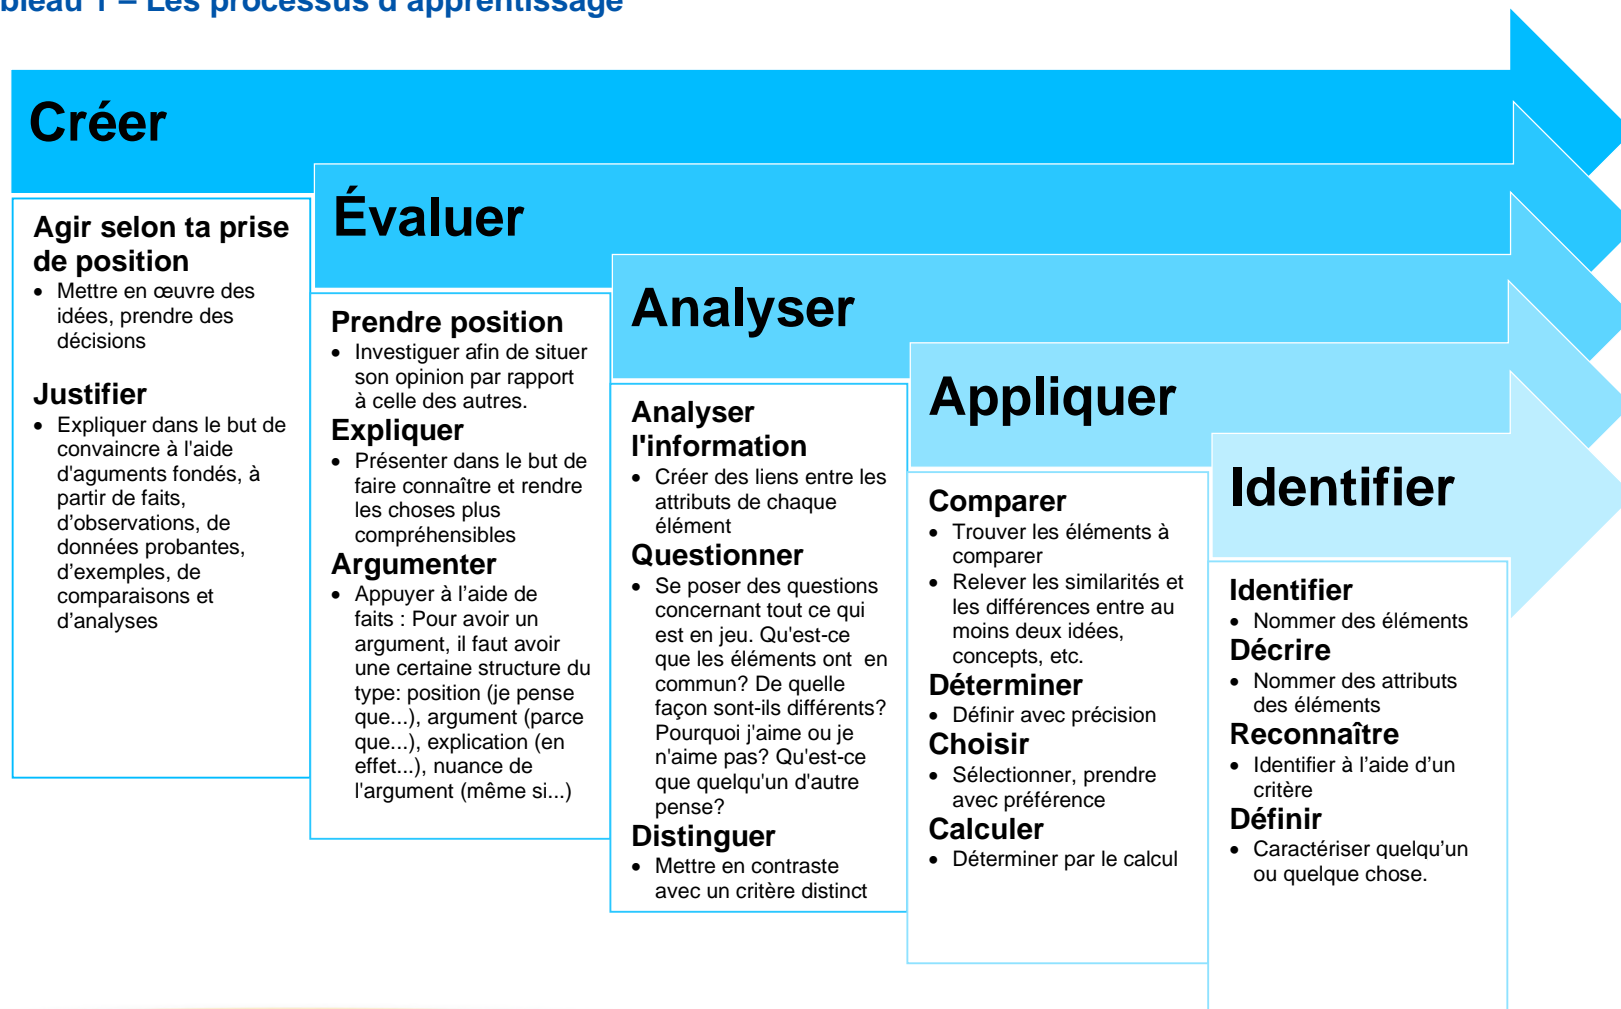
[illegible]bleau 1 – Les processus d'apprentissage

Créer

Agir selon ta prise de position
- Mettre en œuvre des idées, prendre des décisions

Justifier
- Expliquer dans le but de convaincre à l'aide d'aguments fondés, à partir de faits, d'observations, de données probantes, d'exemples, de comparaisons et d'analyses

Évaluer

Prendre position
- Investiguer afin de situer son opinion par rapport à celle des autres.

Expliquer
- Présenter dans le but de faire connaître et rendre les choses plus compréhensibles

Argumenter
- Appuyer à l'aide de faits : Pour avoir un argument, il faut avoir une certaine structure du type: position (je pense que...), argument (parce que...), explication (en effet...), nuance de l'argument (même si...)

Analyser

Analyser l'information
- Créer des liens entre les attributs de chaque élément

Questionner
- Se poser des questions concernant tout ce qui est en jeu. Qu'est-ce que les éléments ont en commun? De quelle façon sont-ils différents? Pourquoi j'aime ou je n'aime pas? Qu'est-ce que quelqu'un d'autre pense?

Distinguer
- Mettre en contraste avec un critère distinct

Appliquer

Comparer
- Trouver les éléments à comparer
- Relever les similarités et les différences entre au moins deux idées, concepts, etc.

Déterminer
- Définir avec précision

Choisir
- Sélectionner, prendre avec préférence

Calculer
- Déterminer par le calcul

Identifier

Identifier
- Nommer des éléments

Décrire
- Nommer des attributs des éléments

Reconnaître
- Identifier à l'aide d'un critère

Définir
- Caractériser quelqu'un ou quelque chose.